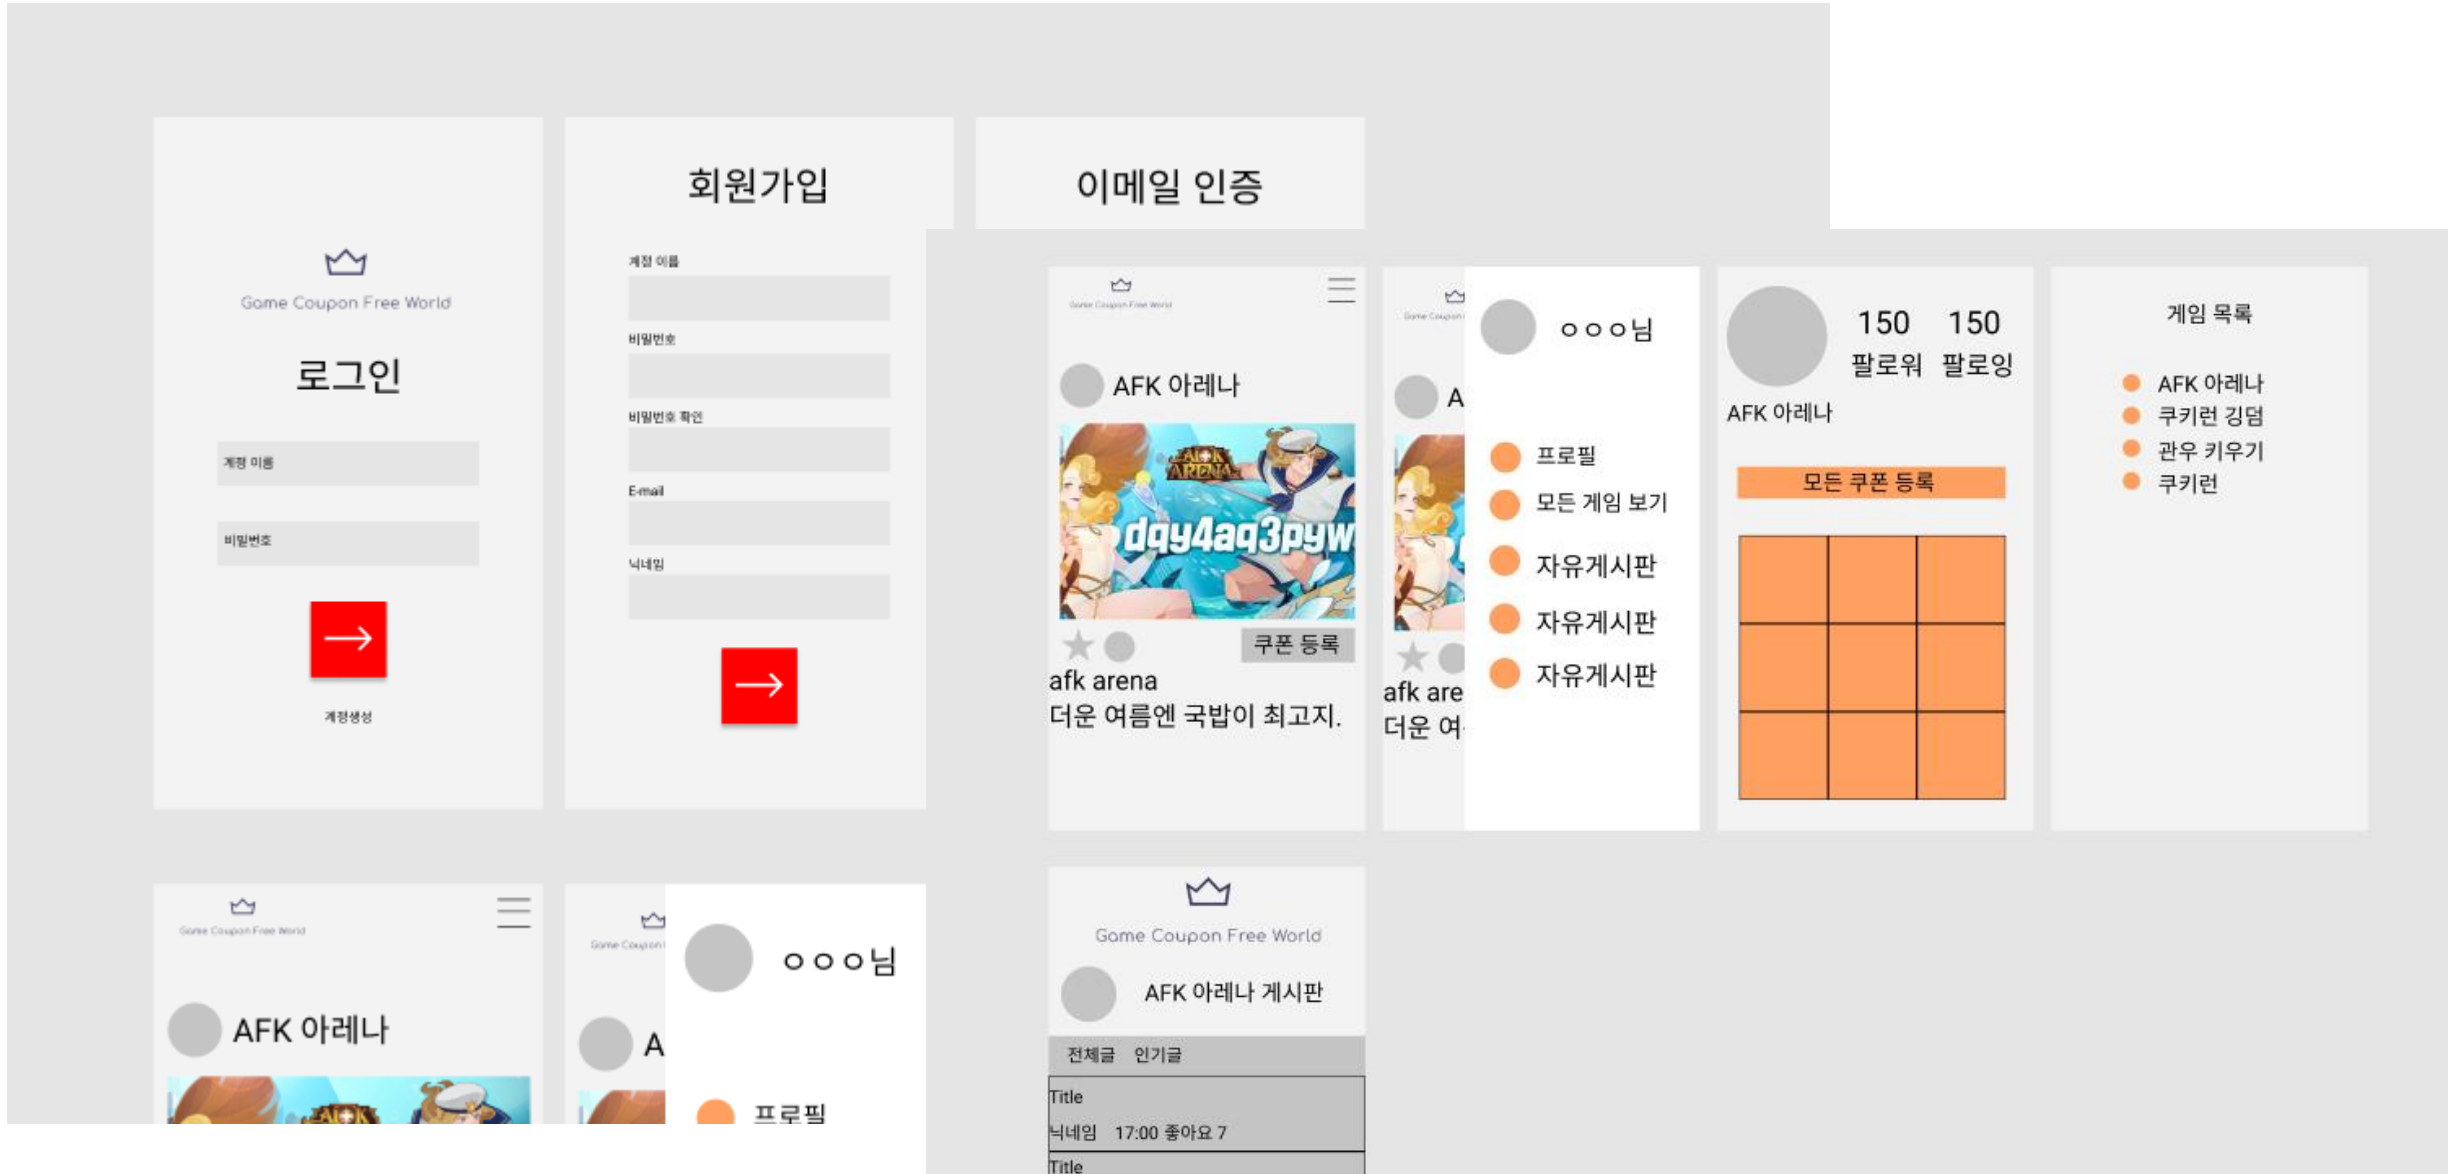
Game Coupon Free World

로그인

계정 이름

비밀번호

계정생성

회원가입

계정 이름

비밀번호

비밀번호 확인

E-mail

닉네임

이메일 인증

Game Coupon Free World

AFK 아레나

AFK ARENA

dqy4aq3pyw

쿠폰 등록

afk arena

더운 여름엔 국밥이 최고지.

Game Coupon

A

afk are

더운 여

ㅇㅇㅇ님

프로필

모든 게임 보기

자유게시판

자유게시판

자유게시판

150 150

팔로워 팔로잉

AFK 아레나

모든 쿠폰 등록

게임 목록

AFK 아레나

쿠키런 킹덤

관우 키우기

쿠키런

Game Coupon Free World

AFK 아레나

Game Coupon

A

ㅇㅇㅇ님

프로필

Game Coupon Free World

AFK 아레나 게시판

전체글 인기글

Title

닉네임 17:00 좋아요 7

Title